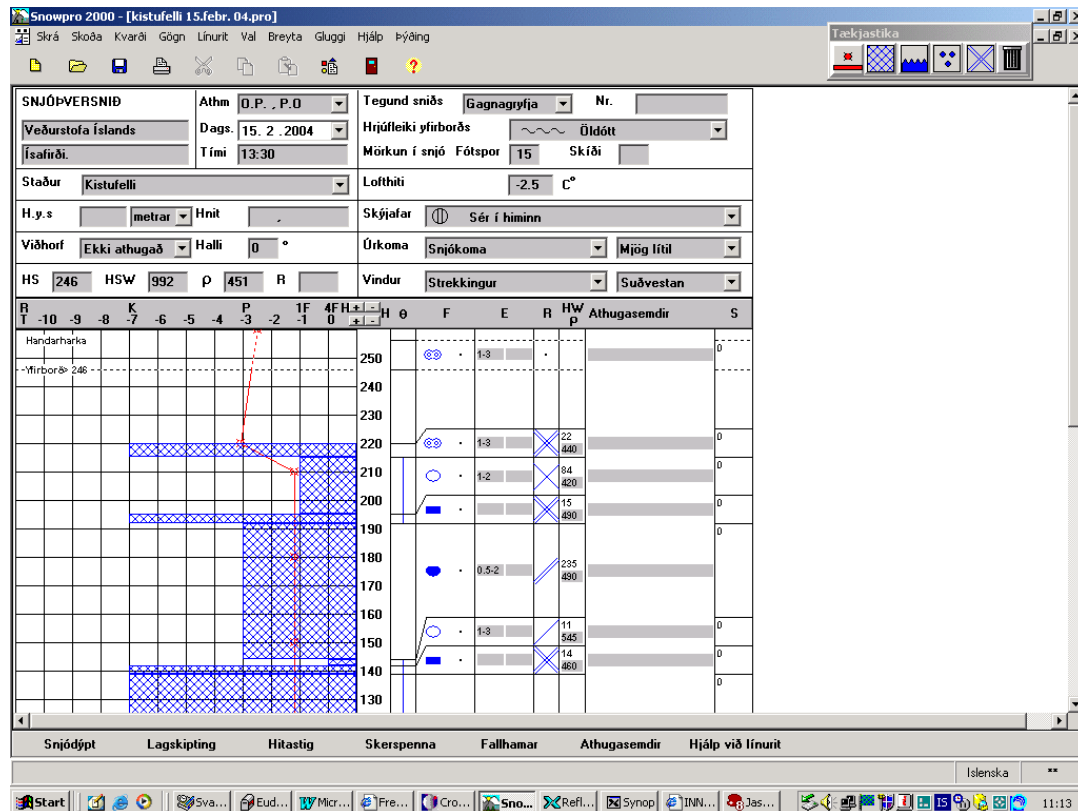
Snowpro 2000 - [kistufelli 15.febr. 04.pro]

Skrá Skoða Kvarði Gögn Línurit Val Breyta Gluggi Hjálp Þýðing

Tækjastika

SNJÓÞVERSNIÐ
Veðurstofa Íslands
Ísafirði.
Athm O.P. , P.O
Dags. 15. 2 .2004
Tími 13:30
Tegund sniðs Gagnagryfja
Nr.
Hrjúfleiki yfirborðs Öldótt
Mörkun í snjó Fótspor 15 Skíði

Staður Kistufelli
Lofthiti -2.5 C°

H.y.s metrar Hnit
Skýjafar Sér í himinn

Viðhorf Ekki athugað Halli 0 °
Úrkoma Snjókoma Mjög lítil

HS 246 HSW 992 ρ 451 R
Vindur Strekkingur Suðvestan

R T -10 -9 -8 K -7 -6 -5 -4 P -3 -2 1F -1 4F 0 H + - + - H θ F E R HW ρ Athugasemdir S

Handarharka
Yfirborð 246

250 1-3 0
240
230
220 1-3 22 440 0
210 1-2 84 420 0
200 15 490 0
190
180 0.5-2 235 490
170
160
150 1-3 11 545 0
140 14 460 0
130 0

Snjódýpt Lagskipting Hitastig Skerspenna Fallhamar Athugasemdir Hjálp við línurit

Íslenska

Start Sva... Eud... Micr... Fre... Cro... Sno... Refl... Synop INN... Jas... 11:13